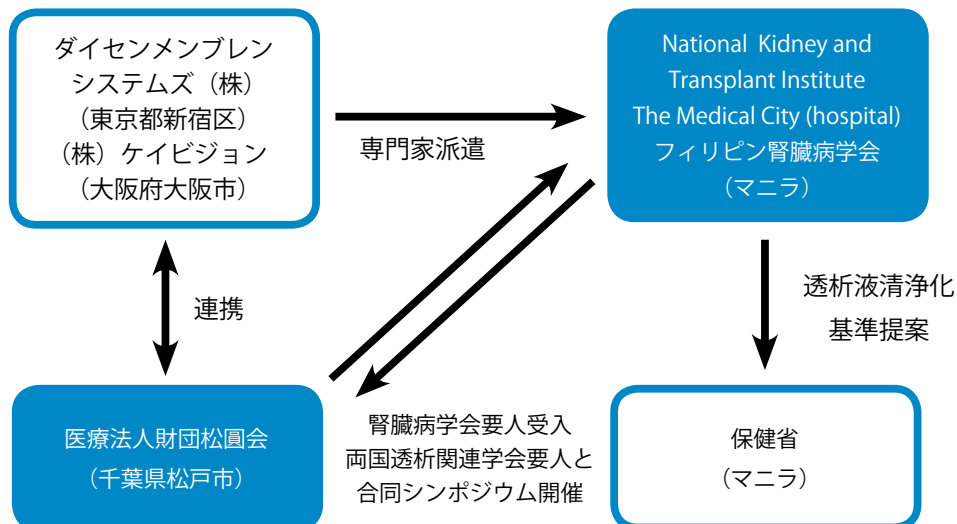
ダイセンメンブレンシステムズ（株）
（東京都新宿区）
（株）ケイビジョン
（大阪府大阪市）

専門家派遣

National Kidney and Transplant Institute
The Medical City (hospital)
フィリピン腎臓病学会
（マニラ）

連携

透析液清浄化
基準提案

医療法人財団松圓会
（千葉県松戸市）

腎臓病学会要人受入
両国透析関連学会要人と
合同シンポジウム開催

保健省
（マニラ）